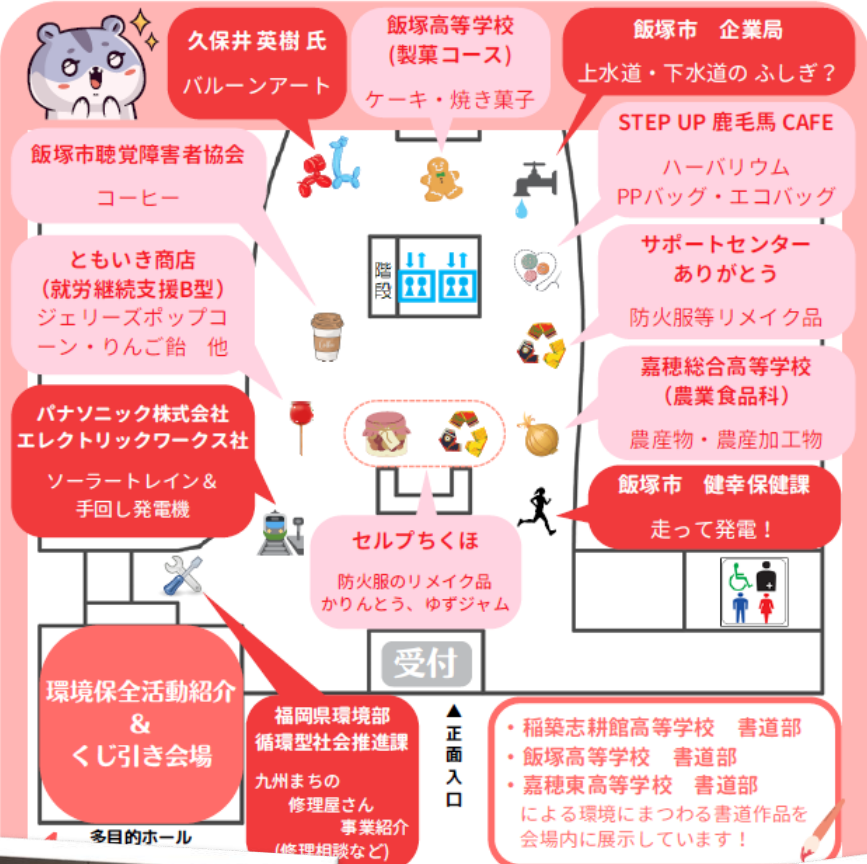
久保井 英樹 氏
バルーンアート

飯塚高等学校
(製菓コース)
ケーキ・焼き菓子

飯塚市　企業局
上水道・下水道の ふしぎ？

飯塚市聴覚障害者協会
コーヒー

STEP UP 鹿毛馬 CAFE
ハーバリウム
PPバッグ・エコバッグ

ともいき商店
(就労継続支援B型)
ジェリーズポップコーン・りんご飴　他

階段

サポートセンター
ありがとう
防火服等リメイク品

嘉穂総合高等学校
(農業食品科)
農産物・農産加工物

パナソニック株式会社
エレクトリックワークス社
ソーラートレイン＆
手回し発電機

飯塚市　健幸保健課
走って発電！

セルプちくほ
防火服のリメイク品
かりんとう、ゆずジャム

受付

環境保全活動紹介
&
くじ引き会場

福岡県環境部
循環型社会推進課
九州まちの
修理屋さん
事業紹介
(修理相談など)

▲正面入口

・稲築志耕館高等学校　書道部
・飯塚高等学校　書道部
・嘉穂東高等学校　書道部
による環境にまつわる書道作品を会場内に展示しています！

多目的ホール